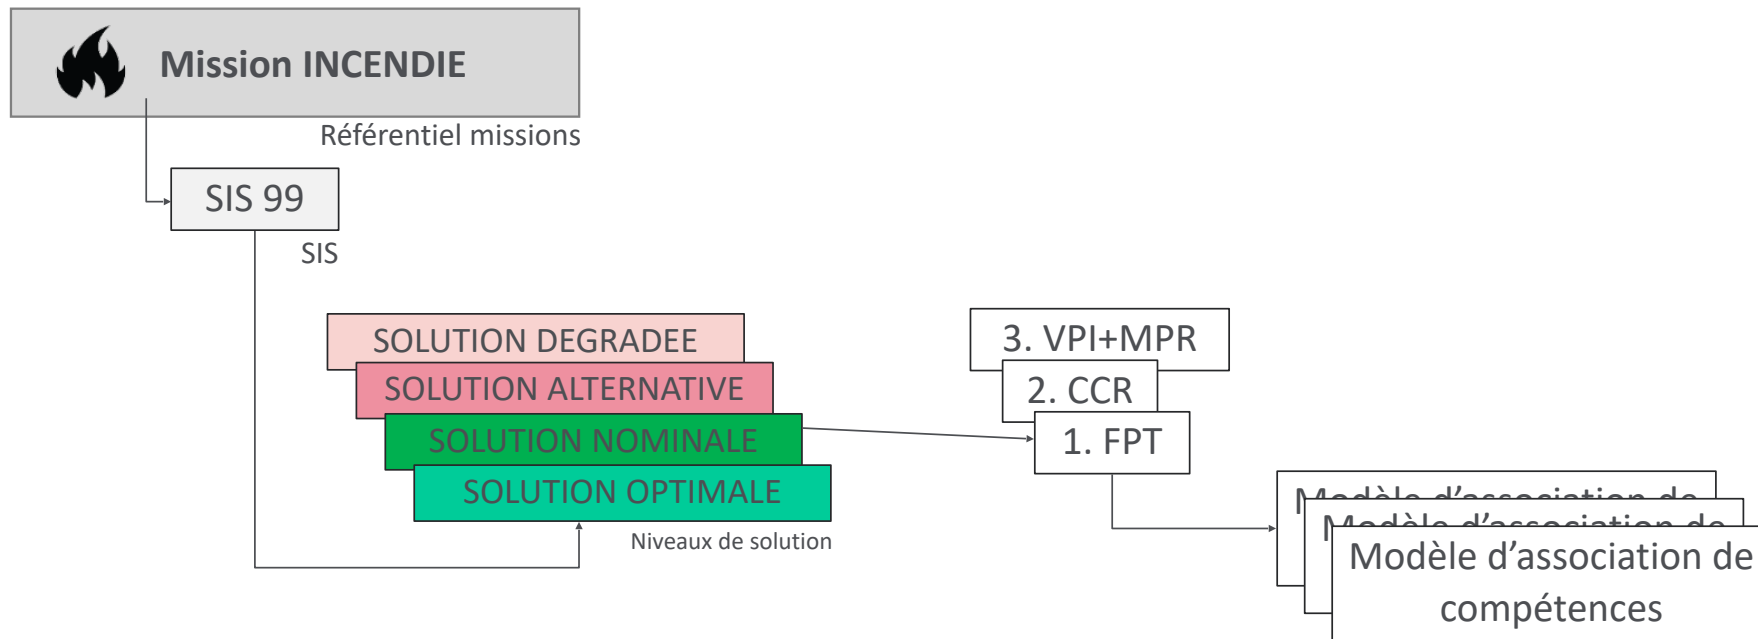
Mission INCENDIE

Référentiel missions

SIS 99

SIS

SOLUTION DEGRADEE

SOLUTION ALTERNATIVE

SOLUTION NOMINALE

SOLUTION OPTIMALE

Niveaux de solution

3. VPI+MPR

2. CCR

1. FPT

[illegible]

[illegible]

Modèle d'association de compétences